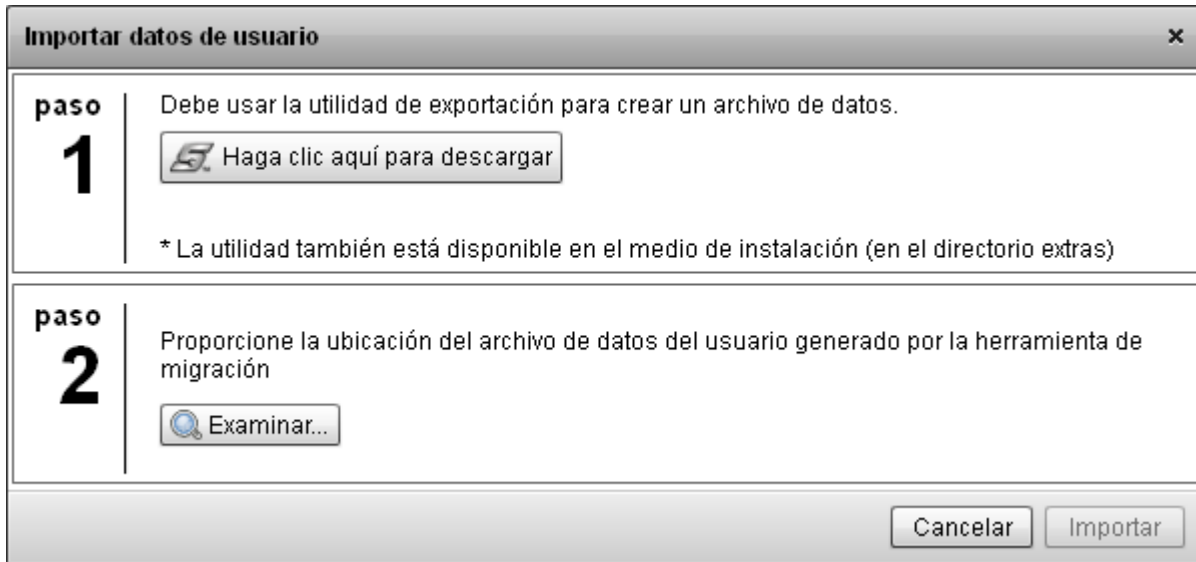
Importar datos de usuario ×

paso
1

Debe usar la utilidad de exportación para crear un archivo de datos.

Haga clic aquí para descargar

* La utilidad también está disponible en el medio de instalación (en el directorio extras)

paso
2

Proporcione la ubicación del archivo de datos del usuario generado por la herramienta de migración

Examinar...

Cancelar Importar